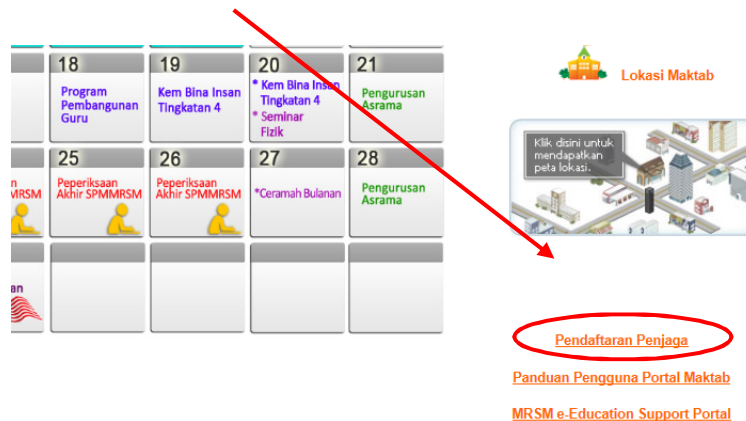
18
Program Pembangunan Guru

19
Kem Bina Insan Tingkatan 4

20
* Kem Bina Insan Tingkatan 4
* Seminar Fizik

21
Pengurusan Asrama

n
MRSM

25
Peperiksaan Akhir SPMMRSM

26
Peperiksaan Akhir SPMMRSM

27
*Ceramah Bulanan

28
Pengurusan Asrama

an

Lokasi Maktab

Klik disini untuk mendapatkan peta lokasi.

Pendaftaran Penjaga

Panduan Pengguna Portal Maktab

MRSM e-Education Support Portal